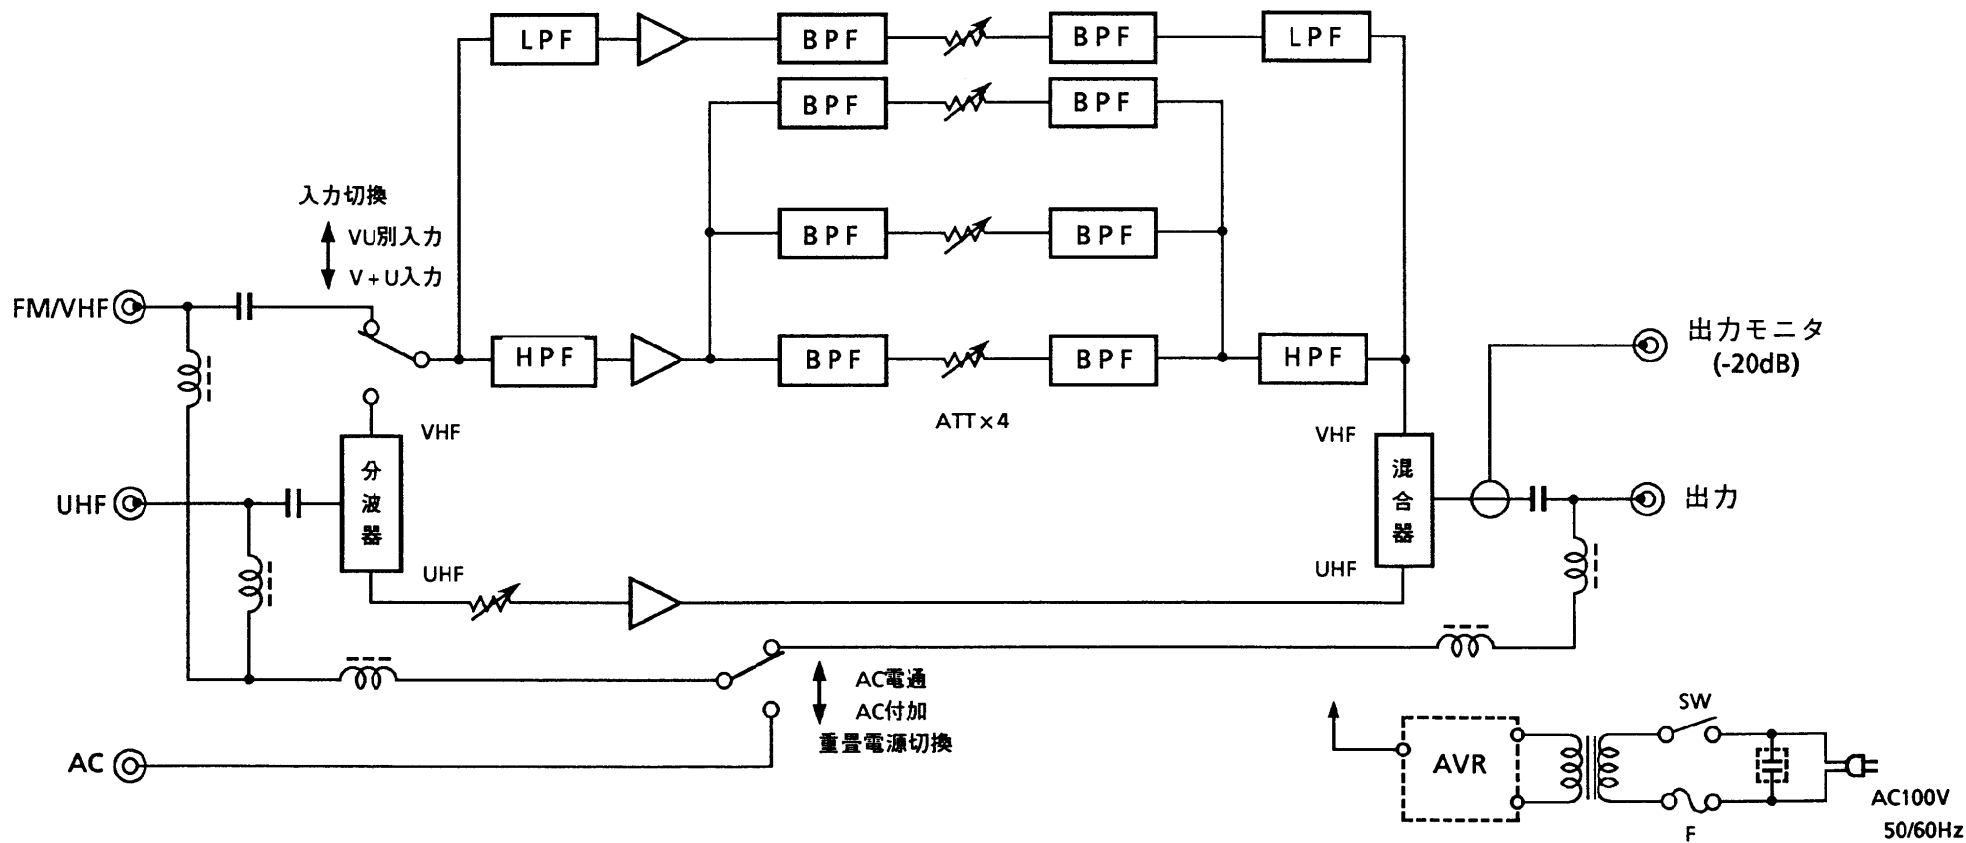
LPF

BPF

BPF

LPF

BPF

BPF

入力切換

VU別入力

V+U入力

BPF

BPF

FM/VHF

HPF

BPF

BPF

HPF

出力モニタ
(-20dB)

ATT×4

VHF

VHF

分
波
器

混
合
器

UHF

出力

UHF

UHF

AC電通

AC付加

重畳電源切換

AC

SW

AVR

AC100V
50/60Hz

F